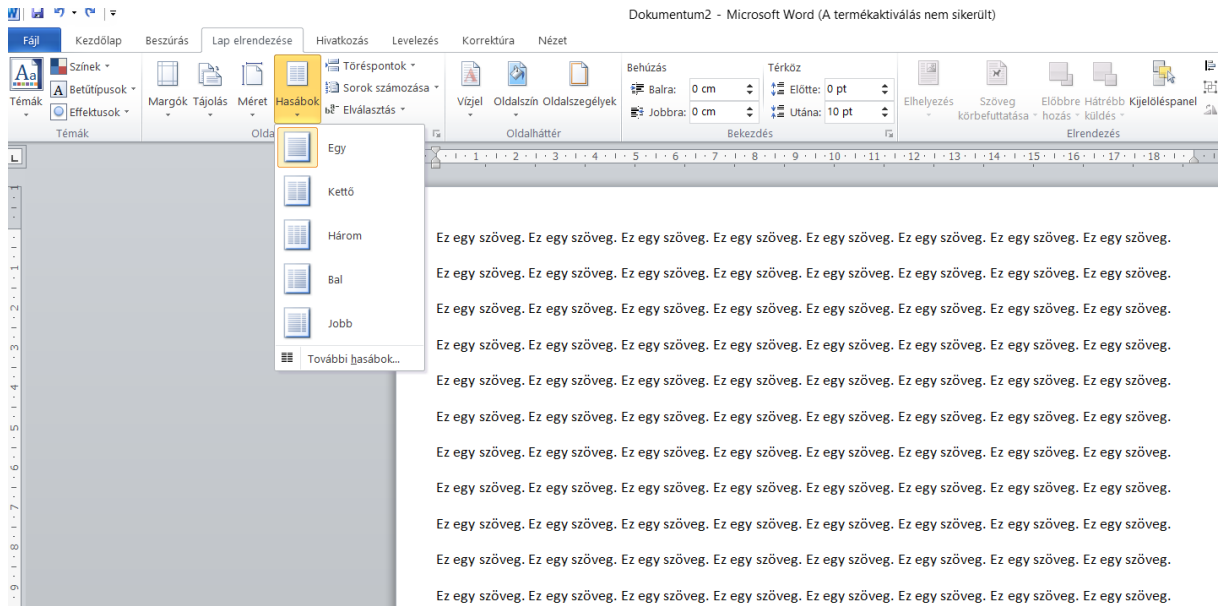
Dokumentum2 - Microsoft Word (A termékaktiválás nem sikerült)

Fájl Kezdőlap Beszúrás Lap elrendezése Hivatkozás Levelezés Korrektúra Nézet

Témák Színek Betűtípusok Effektusok
Témák

Margók Tájolás Méret Hasábok Töréspontok Sorok számozása Elválasztás
Olda

Vízjel Oldalszín Oldalszegélyek
Oldalháttér

Behúzás
Balra: 0 cm
Jobbra: 0 cm
Térköz
Előtte: 0 pt
Utána: 10 pt
Bekezdés

Elhelyezés Szöveg körbefuttatása Előbbre hozás Hátrébb küldés Kijelöléspanel
Elrendezés

Egy
Kettő
Három
Bal
Jobb
További hasábok...

1 2 3 4 5 6 7 8 9 10 11 12 13 14 15 16 17 18

Ez egy szöveg. Ez egy szöveg. Ez egy szöveg. Ez egy szöveg. Ez egy szöveg. Ez egy szöveg. Ez egy szöveg. Ez egy szöveg.
Ez egy szöveg. Ez egy szöveg. Ez egy szöveg. Ez egy szöveg. Ez egy szöveg. Ez egy szöveg. Ez egy szöveg. Ez egy szöveg.
Ez egy szöveg. Ez egy szöveg. Ez egy szöveg. Ez egy szöveg. Ez egy szöveg. Ez egy szöveg. Ez egy szöveg. Ez egy szöveg.
Ez egy szöveg. Ez egy szöveg. Ez egy szöveg. Ez egy szöveg. Ez egy szöveg. Ez egy szöveg. Ez egy szöveg. Ez egy szöveg.
Ez egy szöveg. Ez egy szöveg. Ez egy szöveg. Ez egy szöveg. Ez egy szöveg. Ez egy szöveg. Ez egy szöveg. Ez egy szöveg.
Ez egy szöveg. Ez egy szöveg. Ez egy szöveg. Ez egy szöveg. Ez egy szöveg. Ez egy szöveg. Ez egy szöveg. Ez egy szöveg.
Ez egy szöveg. Ez egy szöveg. Ez egy szöveg. Ez egy szöveg. Ez egy szöveg. Ez egy szöveg. Ez egy szöveg. Ez egy szöveg.
Ez egy szöveg. Ez egy szöveg. Ez egy szöveg. Ez egy szöveg. Ez egy szöveg. Ez egy szöveg. Ez egy szöveg. Ez egy szöveg.
Ez egy szöveg. Ez egy szöveg. Ez egy szöveg. Ez egy szöveg. Ez egy szöveg. Ez egy szöveg. Ez egy szöveg. Ez egy szöveg.
Ez egy szöveg. Ez egy szöveg. Ez egy szöveg. Ez egy szöveg. Ez egy szöveg. Ez egy szöveg. Ez egy szöveg. Ez egy szöveg.
Ez egy szöveg. Ez egy szöveg. Ez egy szöveg. Ez egy szöveg. Ez egy szöveg. Ez egy szöveg. Ez egy szöveg. Ez egy szöveg.